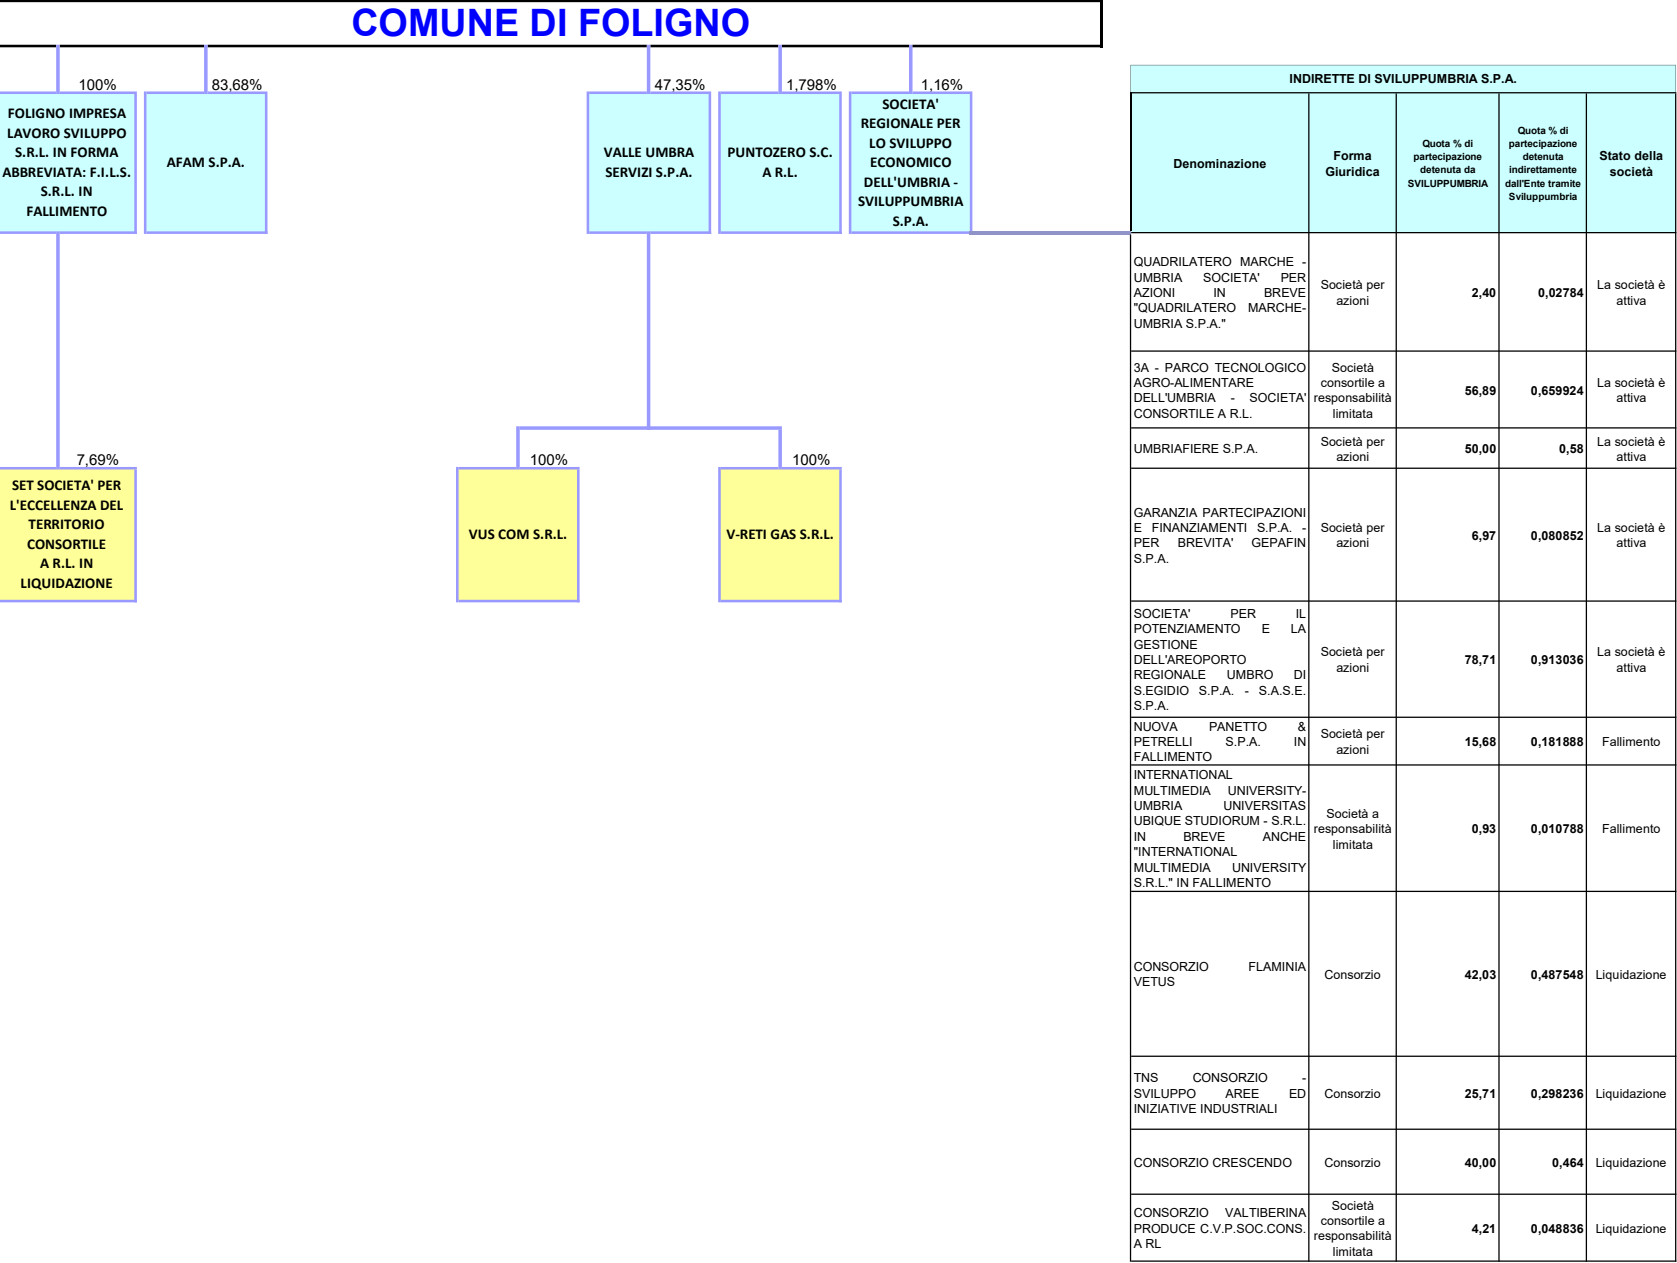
COMUNE DI FOLIGNO

100%

FOLIGNO IMPRESA LAVORO SVILUPPO S.R.L. IN FORMA ABBREVIATA: F.I.L.S. S.R.L. IN FALLIMENTO

83,68%

AFAM S.P.A.

47,35%

VALLE UMBRA SERVIZI S.P.A.

1,798%

PUNTOZERO S.C. A R.L.

1,16%

SOCIETA' REGIONALE PER LO SVILUPPO ECONOMICO DELL'UMBRIA - SVILUPPUMBRIA S.P.A.

7,69%

SET SOCIETA' PER L'ECCELLENZA DEL TERRITORIO CONSORTILE A R.L. IN LIQUIDAZIONE

100%

VUS COM S.R.L.

100%

V-RETI GAS S.R.L.

INDIRETTE DI SVILUPPUMBRIA S.P.A.

| Denominazione | Forma Giuridica | Quota % di partecipazione detenuta da SVILUPPUMBRIA | Quota % di partecipazione detenuta indirettamente dall'Ente tramite Sviluppumbria | Stato della società |
|---|---|---|---|---|
| QUADRILATERO MARCHE - UMBRIA SOCIETA' PER AZIONI IN BREVE "QUADRILATERO MARCHE-UMBRIA S.P.A." | Società per azioni | 2,40 | 0,02784 | La società è attiva |
| 3A - PARCO TECNOLOGICO AGRO-ALIMENTARE DELL'UMBRIA - SOCIETA' CONSORTILE A R.L. | Società consortile a responsabilità limitata | 56,89 | 0,659924 | La società è attiva |
| UMBRIAFIERE S.P.A. | Società per azioni | 50,00 | 0,58 | La società è attiva |
| GARANZIA PARTECIPAZIONI E FINANZIAMENTI S.P.A. - PER BREVITA' GEPAFIN S.P.A. | Società per azioni | 6,97 | 0,080852 | La società è attiva |
| SOCIETA' PER IL POTENZIAMENTO E LA GESTIONE DELL'AREOPORTO REGIONALE UMBRO DI S.EGIDIO S.P.A. - S.A.S.E. S.P.A. | Società per azioni | 78,71 | 0,913036 | La società è attiva |
| NUOVA PANETTO & PETRELLI S.P.A. IN FALLIMENTO | Società per azioni | 15,68 | 0,181888 | Fallimento |
| INTERNATIONAL MULTIMEDIA UNIVERSITY-UMBRIA UNIVERSITAS UBIQUE STUDIORUM - S.R.L. IN BREVE ANCHE "INTERNATIONAL MULTIMEDIA UNIVERSITY S.R.L." IN FALLIMENTO | Società a responsabilità limitata | 0,93 | 0,010788 | Fallimento |
| CONSORZIO FLAMINIA VETUS | Consorzio | 42,03 | 0,487548 | Liquidazione |
| TNS CONSORZIO - SVILUPPO AREE ED INIZIATIVE INDUSTRIALI | Consorzio | 25,71 | 0,298236 | Liquidazione |
| CONSORZIO CRESCENDO | Consorzio | 40,00 | 0,464 | Liquidazione |
| CONSORZIO VALTIBERINA PRODUCE C.V.P.SOC.CONS. A RL | Società consortile a responsabilità limitata | 4,21 | 0,048836 | Liquidazione |